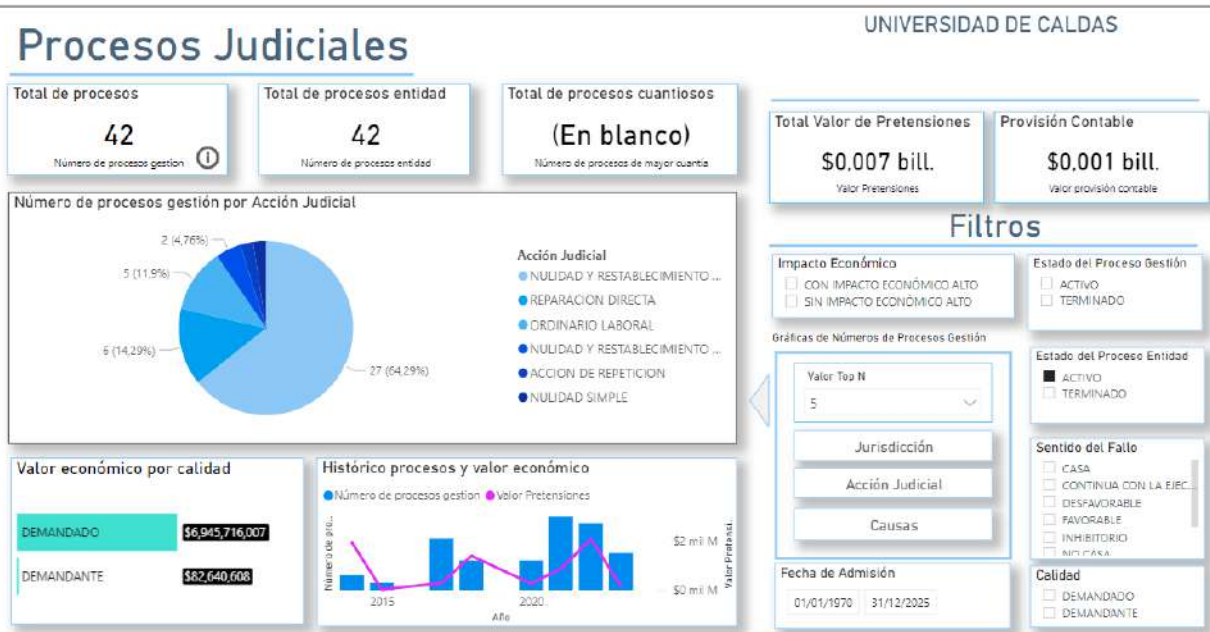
UNIVERSIDAD DE CALDAS

Procesos Judiciales

Total de procesos
42
Número de procesos gestion

Total de procesos entidad
42
Número de procesos entidad

Total de procesos cuantiosos
(En blanco)
Número de procesos de mayor cuantía

Total Valor de Pretensiones
$0,007 bill.
Valor Pretensiones

Provisión Contable
$0,001 bill.
Valor provisión contable

Número de procesos gestión por Acción Judicial

2 (4,76%)
5 (11,9%)
6 (14,29%)
27 (64,29%)

Acción Judicial
NULIDAD Y RESTABLECIMIENTO ...
REPARACION DIRECTA
ORDINARIO LABORAL
NULIDAD Y RESTABLECIMIENTO ...
ACCION DE REPETICION
NULIDAD SIMPLE

Filtros

Impacto Económico
CON IMPACTO ECONÓMICO ALTO
SIN IMPACTO ECONÓMICO ALTO

Estado del Proceso Gestión
ACTIVO
TERMINADO

Gráficas de Números de Procesos Gestión

Valor Top N
5

Jurisdicción
Acción Judicial
Causas

Estado del Proceso Entidad
ACTIVO
TERMINADO

Sentido del Fallo
CASA
CONTINUA CON LA EJEC...
DESFAVORABLE
FAVORABLE
INHIBITORIO
NO CASA

Valor económico por calidad
DEMANDADO $6,945,716,007
DEMANDANTE $82,640,608

Histórico procesos y valor económico
Número de procesos gestion
Valor Pretensiones
Número de pro...
Valor Pretensi...
$2 mil M
$0 mil M
2015
2020
Año

Fecha de Admisión
01/01/1970
31/12/2025

Calidad
DEMANDADO
DEMANDANTE